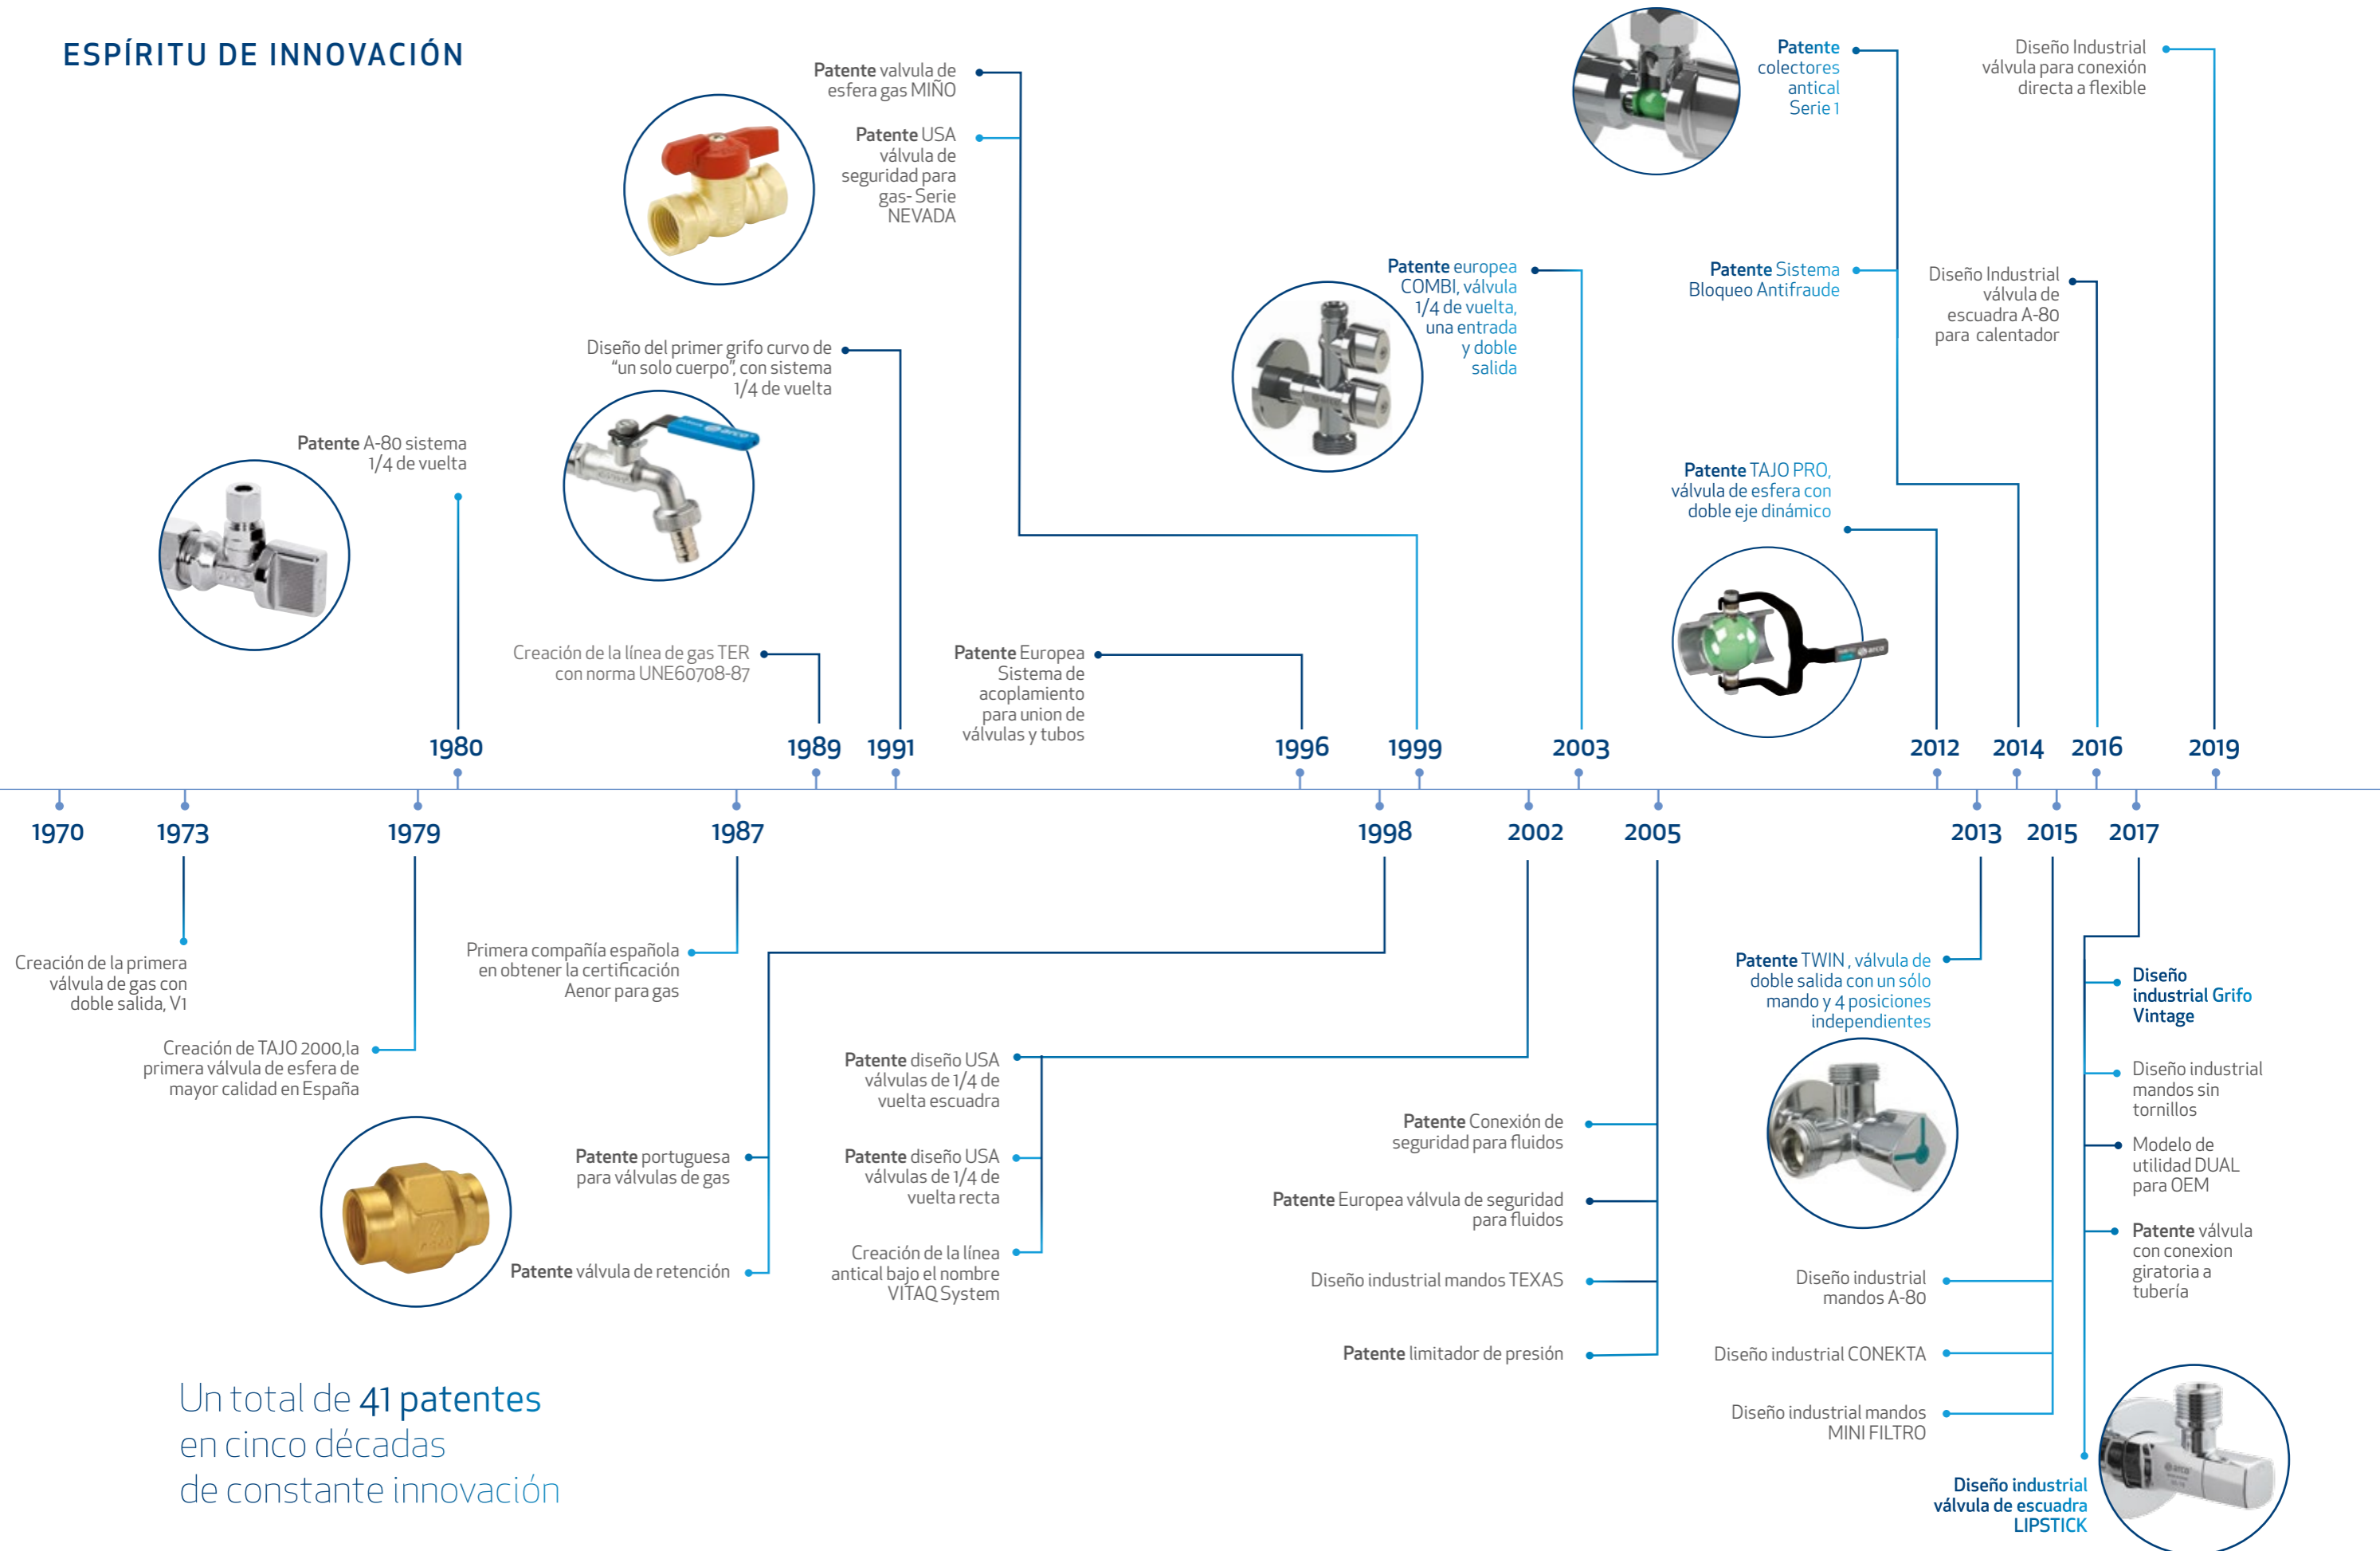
ESPÍRITU DE INNOVACIÓN

Patente valvula de esfera gas MIÑO

Patente USA válvula de seguridad para gas- Serie NEVADA

Patente colectores antical Serie 1

Diseño Industrial válvula para conexión directa a flexible

Patente europea COMBI, válvula 1/4 de vuelta, una entrada y doble salida

Patente Sistema Bloqueo Antifraude

Diseño Industrial válvula de escuadra A-80 para calentador

Diseño del primer grifo curvo de "un solo cuerpo", con sistema 1/4 de vuelta

Patente A-80 sistema 1/4 de vuelta

Patente TAJO PRO, válvula de esfera con doble eje dinámico

Creación de la línea de gas TER con norma UNE60708-87

Patente Europea Sistema de acoplamiento para union de válvulas y tubos

1980 1989 1991 1996 1999 2003 2012 2014 2016 2019

1970 1973 1979 1987 1998 2002 2005 2013 2015 2017

Creación de la primera válvula de gas con doble salida, V1

Primera compañía española en obtener la certificación Aenor para gas

Creación de TAJO 2000,la primera válvula de esfera de mayor calidad en España

Patente TWIN , válvula de doble salida con un sólo mando y 4 posiciones independientes

Diseño industrial Grifo Vintage

Patente diseño USA válvulas de 1/4 de vuelta escuadra

Diseño industrial mandos sin tornillos

Patente Conexión de seguridad para fluidos

Modelo de utilidad DUAL para OEM

Patente portuguesa para válvulas de gas

Patente diseño USA válvulas de 1/4 de vuelta recta

Patente Europea válvula de seguridad para fluidos

Patente válvula con conexion giratoria a tubería

Creación de la línea antical bajo el nombre VITAQ System

Patente válvula de retención

Diseño industrial mandos TEXAS

Diseño industrial mandos A-80

Patente limitador de presión

Diseño industrial CONEKTA

Diseño industrial mandos MINI FILTRO

Un total de 41 patentes en cinco décadas de constante innovación

Diseño industrial válvula de escuadra LIPSTICK